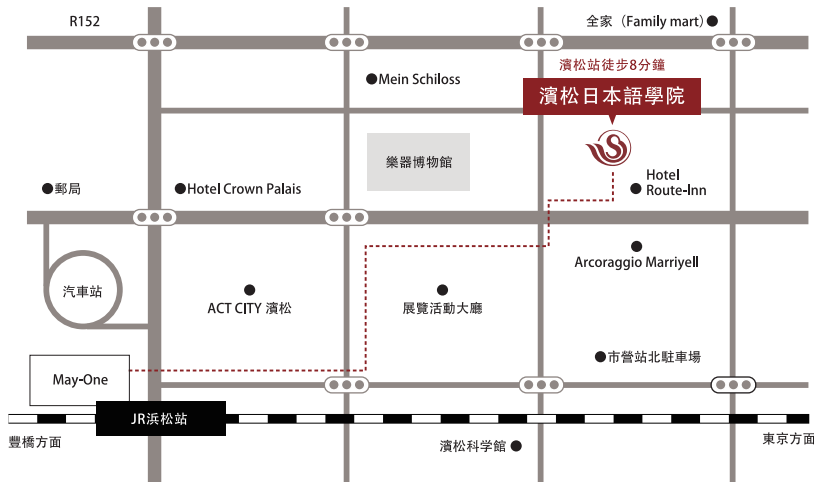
R152

全家（Family mart）

濱松站徒步8分鐘

Mein Schiloss

濱松日本語學院

樂器博物館

郵局

Hotel Crown Palais

Hotel Route-Inn

Arcoraggio Marriyell

汽車站

ACT CITY 濱松

展覽活動大廳

市營站北駐車場

May-One

JR浜松站

豐橋方面

濱松科学館

東京方面